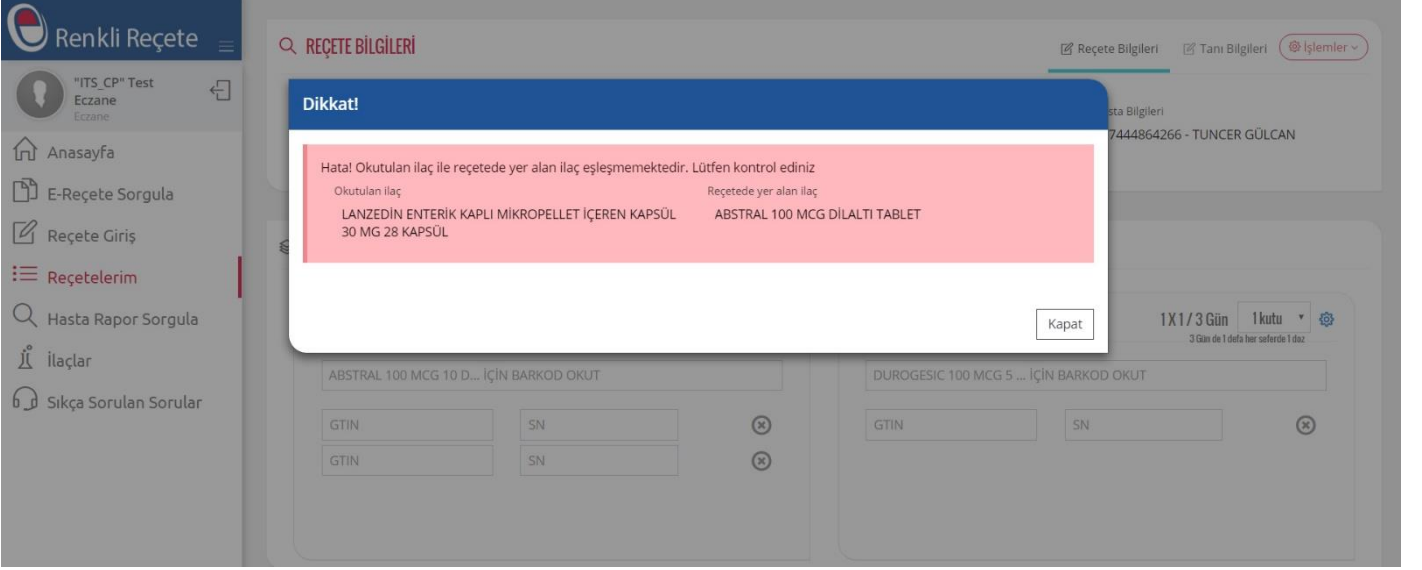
Renkli Reçete

"ITS_CP" Test Eczane
Eczane

Anasayfa
E-Reçete Sorgula
Reçete Giriş
Reçetelerim
Hasta Rapor Sorgula
İlaçlar
Sıkça Sorulan Sorular

REÇETE BİLGİLERİ

Reçete Bilgileri Tanı Bilgileri İşlemler

sta Bilgileri
7444864266 - TUNCER GÜLCAN

Dikkat!

Hata! Okutulan ilaç ile reçetede yer alan ilaç eşleşmemektedir. Lütfen kontrol ediniz

Okutulan ilaç
LANZEDİN ENTERİK KAPLI MİKROPELLET İÇEREN KAPSÜL 30 MG 28 KAPSÜL

Reçetede yer alan ilaç
ABSTRAL 100 MCG DİLALTI TABLET

Kapat

1X1/3 Gün 1 kutu
3 Gün de 1 defa her seferde 1 doz

ABSTRAL 100 MCG 10 D... İÇİN BARKOD OKUT
GTIN SN
GTIN SN

DUROGESIC 100 MCG 5 ... İÇİN BARKOD OKUT
GTIN SN